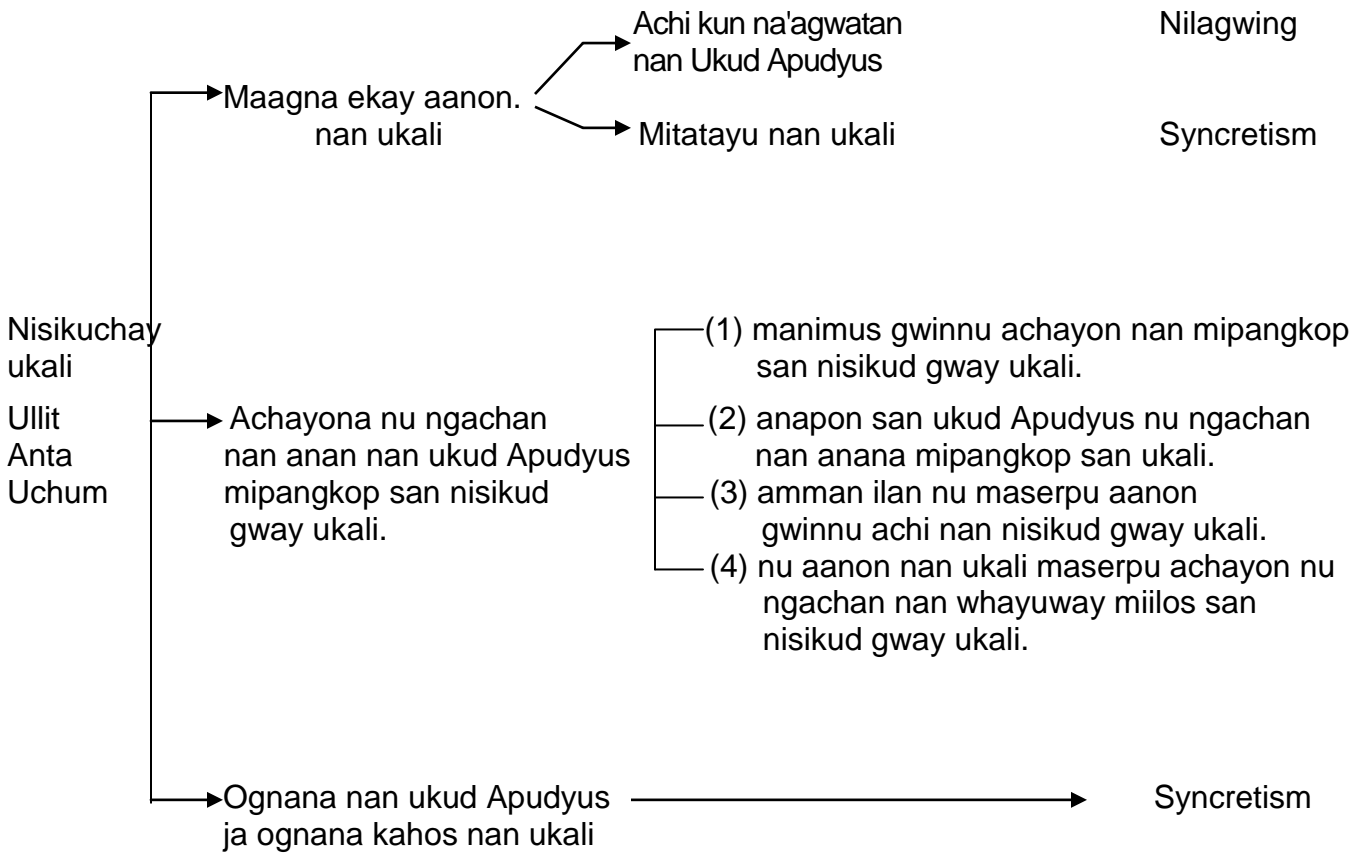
Nisikuchay ukali

Ullit Anta Uchum

Maagna ekay aanon. nan ukali

Achi kun na'agwatan nan Ukud Apudyus

Nilagwing

Mitatayu nan ukali

Syncretism

Achayona nu ngachan nan anan nan ukud Apudyus mipangkop san nisikud gway ukali.

(1) manimus gwinnu achayon nan mipangkop san nisikud gway ukali.

(2) anapon san ukud Apudyus nu ngachan nan anana mipangkop san ukali.

(3) amman ilan nu maserpu aanon gwinnu achi nan nisikud gway ukali.

(4) nu aanon nan ukali maserpu achayon nu ngachan nan whayuway miilos san nisikud gway ukali.

Ognana nan ukud Apudyus ja ognana kahos nan ukali

Syncretism